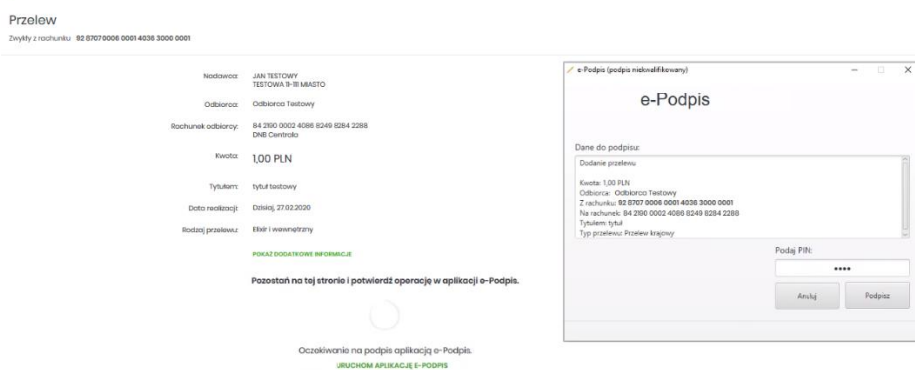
Przelew

Zwykły z rachunku 92 8707 0006 0001 4036 3000 0001

Nadawca: JAN TESTOWY TESTOWA 11-111 MIASTO

Odbiorca: Odbiorca Testowy

Rachunek odbiorcy: 84 2190 0002 4086 8249 8284 2288 DNB Centrala

Kwota: 1,00 PLN

Tytułem: tytuł testowy

Data realizacji: Dzisiaj, 27.02.2020

Rodzaj przelewu: Elixir i wewnętrzny

POKAŻ DODATKOWE INFORMACJE

Pozostań na tej stronie i potwierdź operację w aplikacji e-Podpis.

Oczekiwanie na podpis aplikacją e-Podpis.

URUCHOM APLIKACJĘ E-PODPIS

e-Podpis (podpis niekwalifikowany)

e-Podpis

Dane do podpisu:

Dodanie przelewu

Kwota: 1,00 PLN
Odbiorca: Odbiorca Testowy
Z rachunku: 92 8707 0006 0001 4036 3000 0001
Na rachunek: 84 2190 0002 4086 8249 8284 2288
Tytułem: tytuł
Typ przelewu: Przelew krajowy

Podaj PIN:

••••

Anuluj

Podpisz